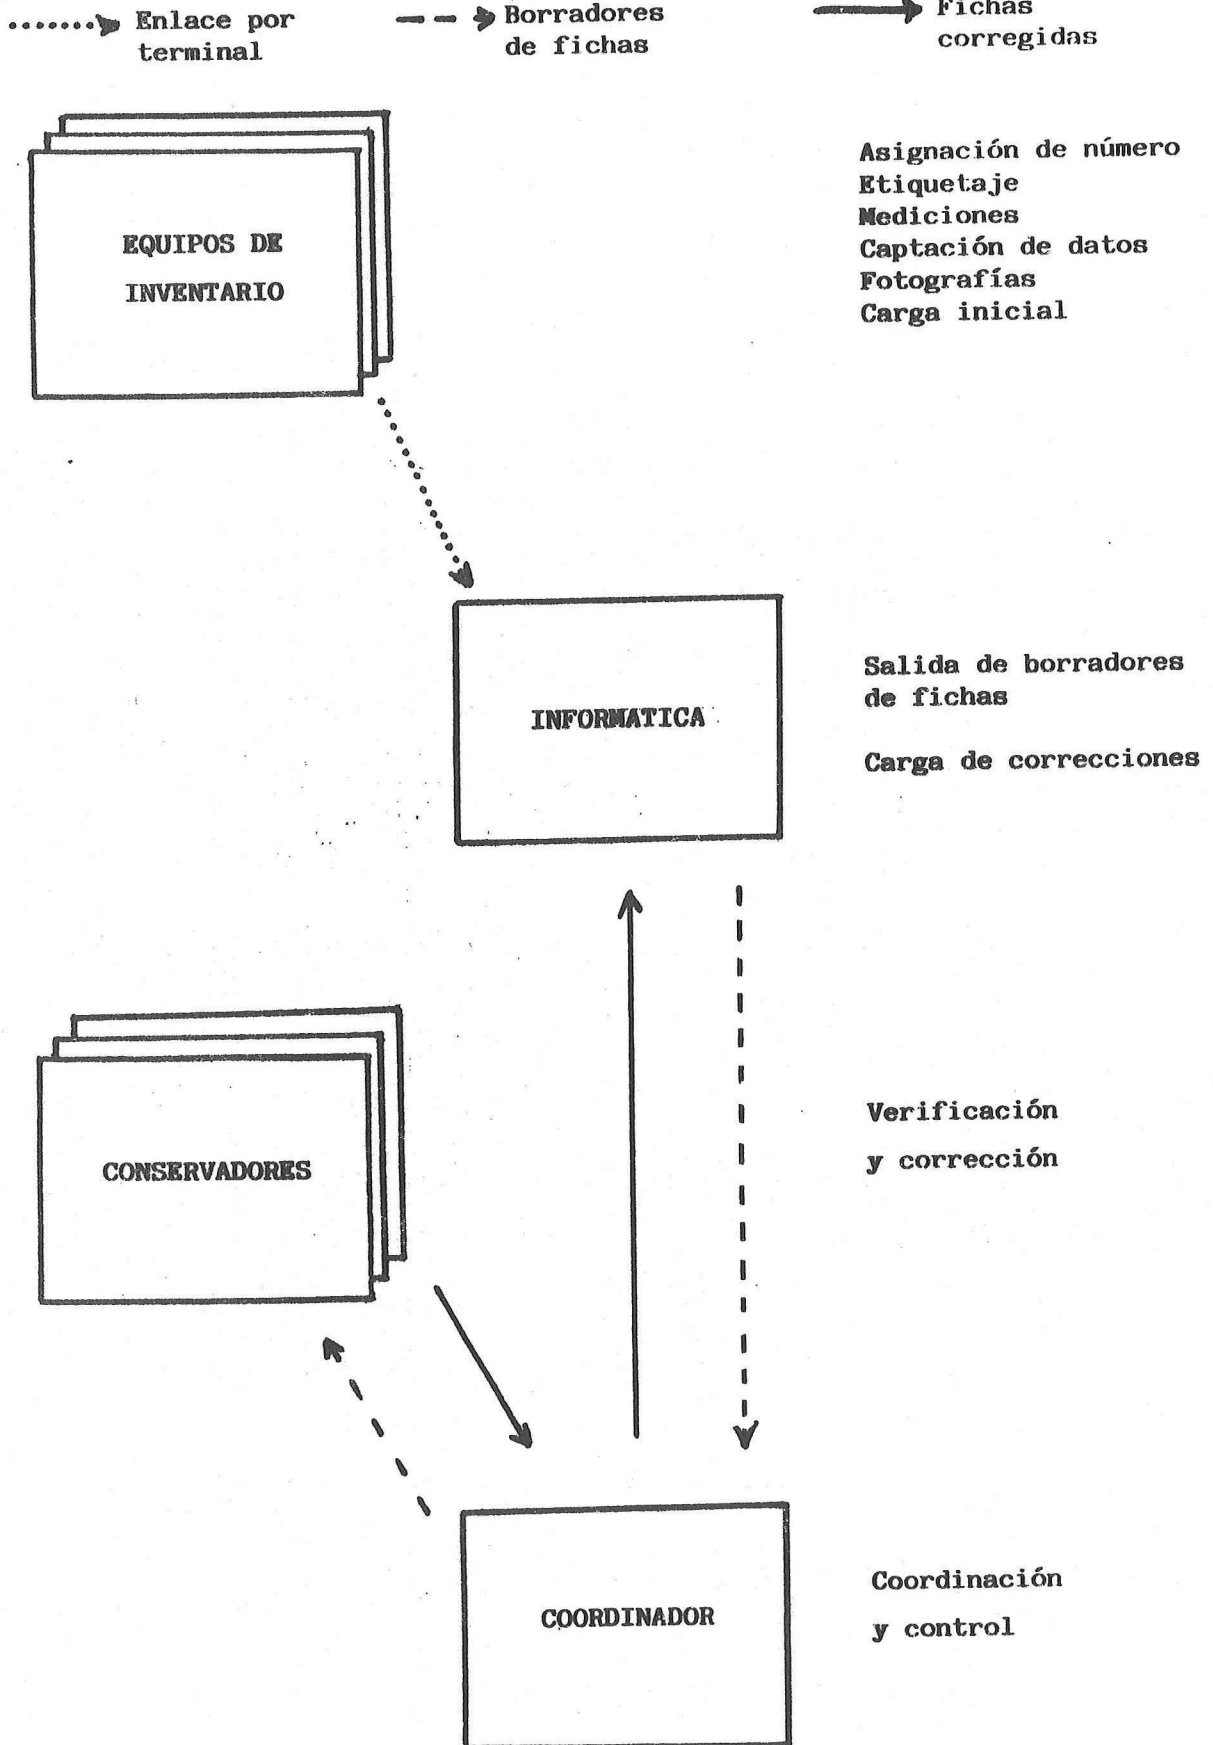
Enlace por terminal

Borradores de fichas

Fichas corregidas

EQUIPOS DE INVENTARIO

Asignación de número
Etiquetaje
Mediciones
Captación de datos
Fotografías
Carga inicial

INFORMATICA

Salida de borradores de fichas

Carga de correcciones

CONSERVADORES

Verificación
y corrección

COORDINADOR

Coordinación
y control